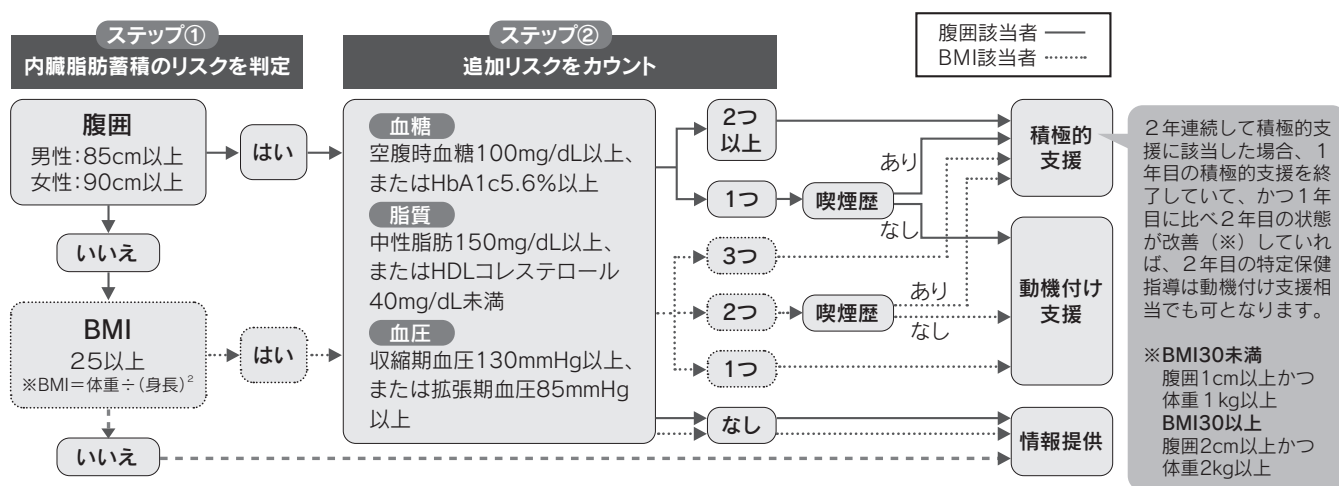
ステップ①
内臓脂肪蓄積のリスクを判定

ステップ②
追加リスクをカウント

腹囲該当者 ——
BMI該当者 ········

腹囲
男性:85cm以上
女性:90cm以上

はい

いいえ

BMI
25以上
※BMI＝体重÷(身長)$^2$

はい

いいえ

血糖
空腹時血糖100mg/dL以上、またはHbA1c5.6%以上

脂質
中性脂肪150mg/dL以上、またはHDLコレステロール40mg/dL未満

血圧
収縮期血圧130mmHg以上、または拡張期血圧85mmHg以上

2つ以上

1つ

喫煙歴

あり

なし

3つ

2つ

喫煙歴

あり

なし

1つ

なし

積極的支援

動機付け支援

情報提供

2年連続して積極的支援に該当した場合、1年目の積極的支援を終了していて、かつ1年目に比べ2年目の状態が改善（※）していれば、2年目の特定保健指導は動機付け支援相当でも可となります。

※BMI30未満
腹囲1cm以上かつ体重1kg以上
BMI30以上
腹囲2cm以上かつ体重2kg以上